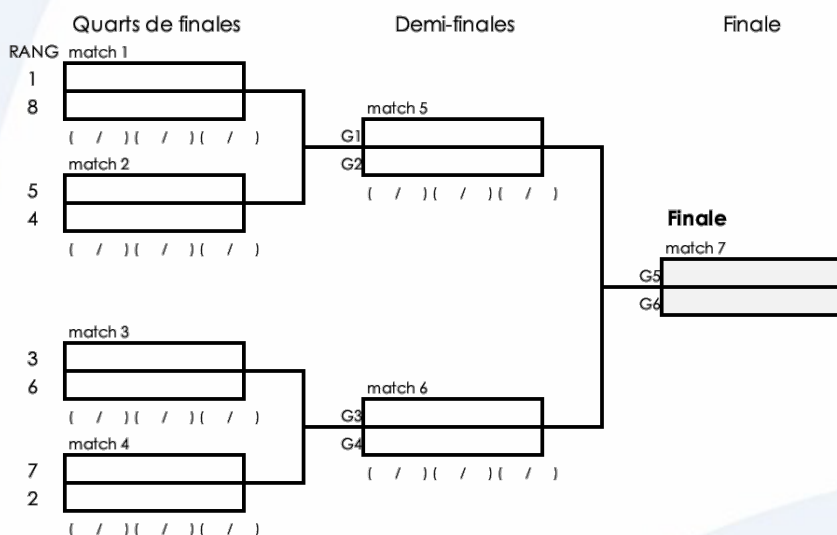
Quarts de finales

Demi-finales

Finale

RANG match 1

1

8

( / )( / )( / )

match 2

5

4

( / )( / )( / )

match 3

3

6

( / )( / )( / )

match 4

7

2

( / )( / )( / )

match 5

G1

G2

( / )( / )( / )

match 6

G3

G4

( / )( / )( / )

Finale

match 7

G5

G6